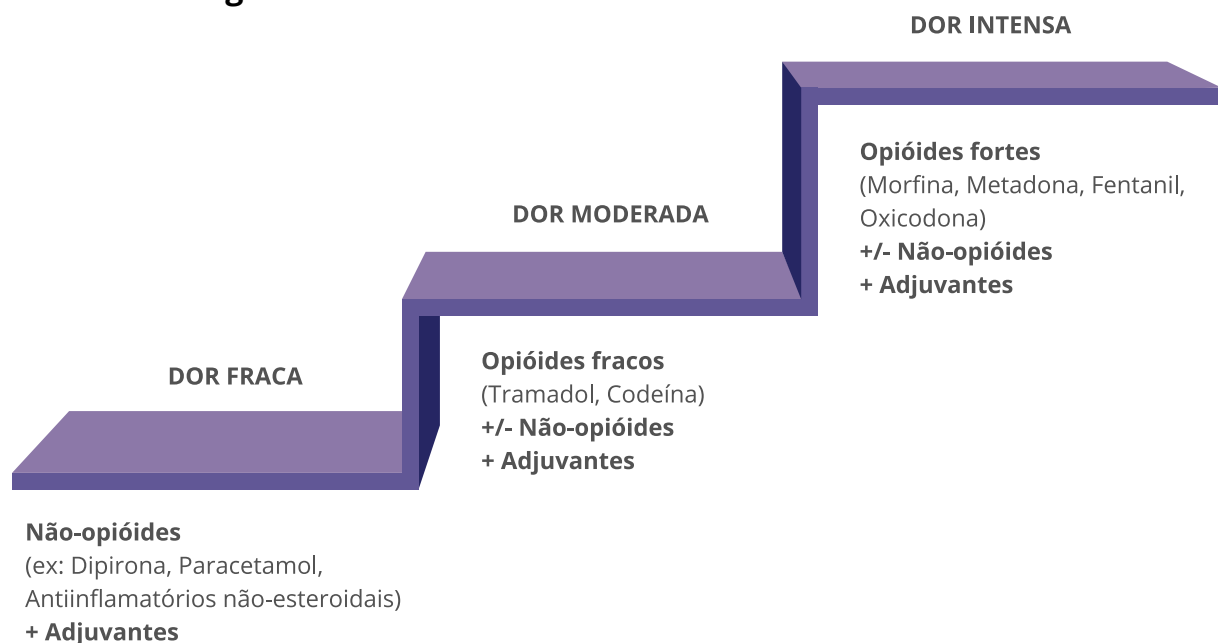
DOR INTENSA

Opióides fortes
(Morfina, Metadona, Fentanil, Oxicodona)
+/- Não-opióides
+ Adjuvantes

DOR MODERADA

Opióides fracos
(Tramadol, Codeína)
+/- Não-opióides
+ Adjuvantes

DOR FRACA

Não-opióides
(ex: Dipirona, Paracetamol, Antiinflamatórios não-esteroidais)
+ Adjuvantes